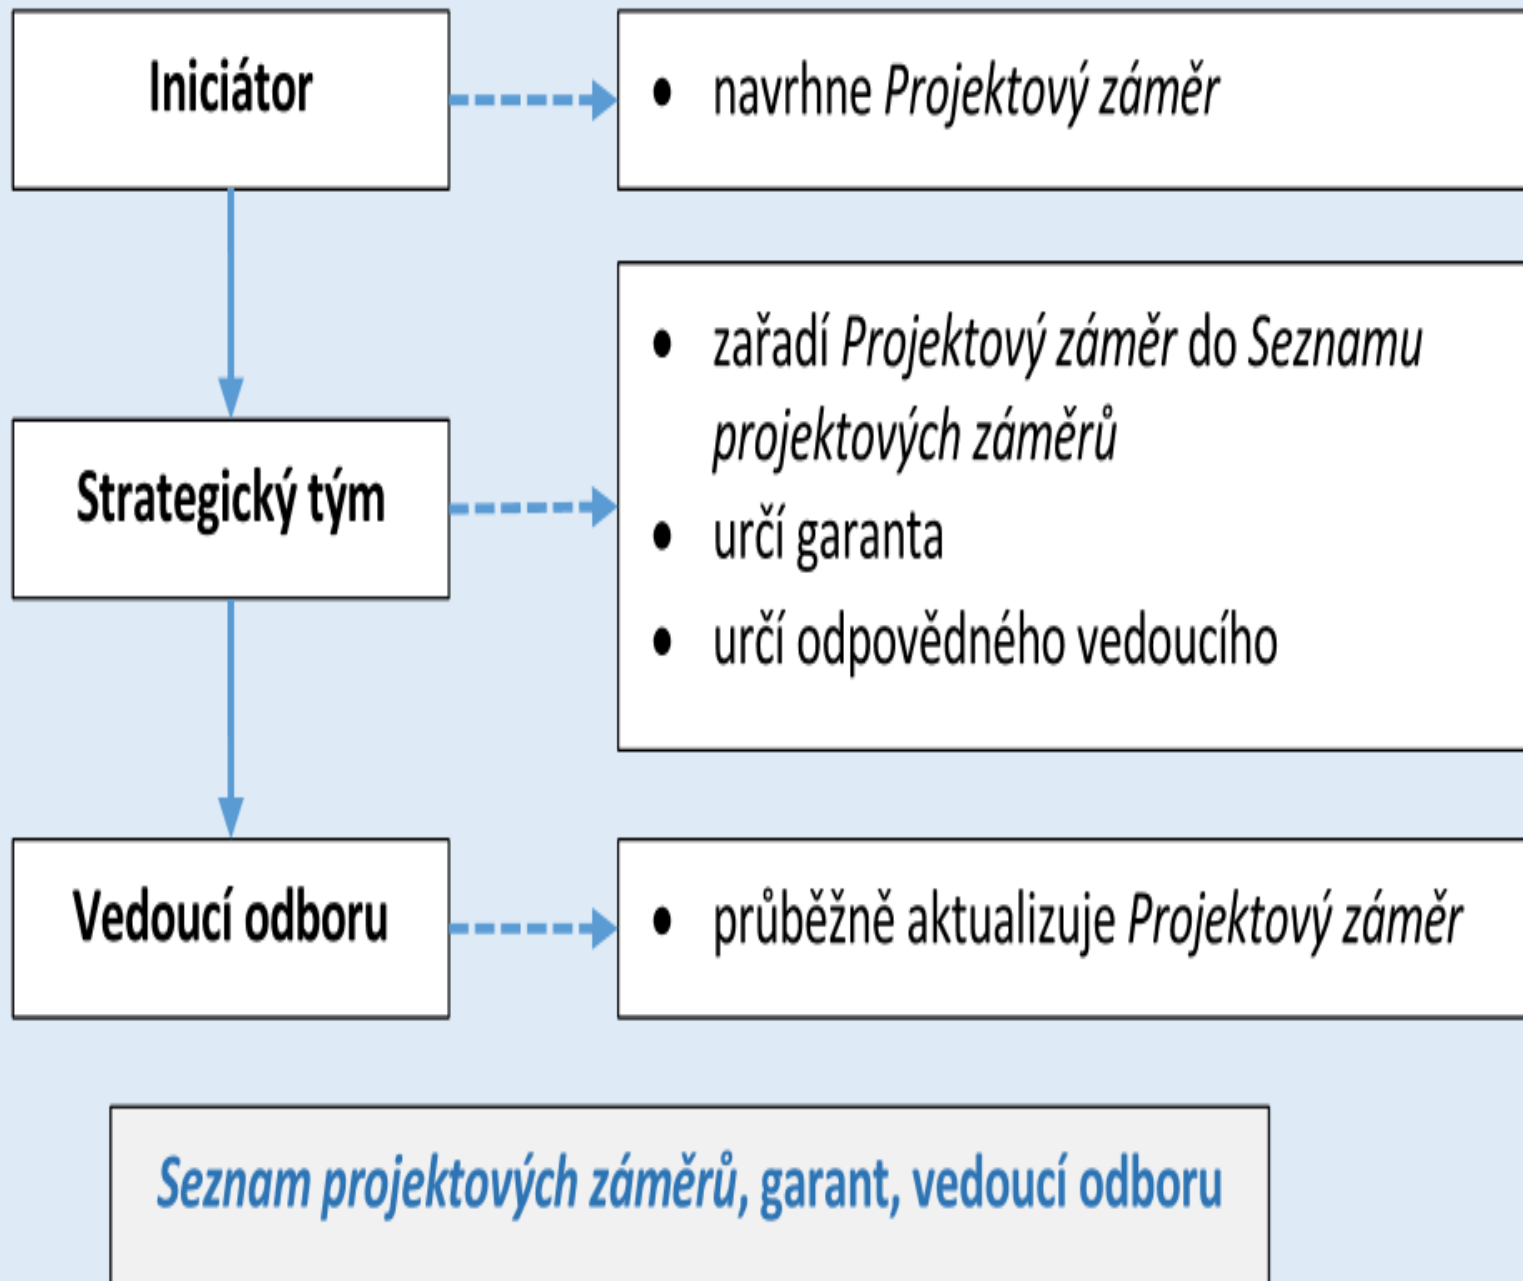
Iniciátor

• navrhne Projektový záměr

Strategický tým

• zařadí Projektový záměr do Seznamu projektových záměrů
• určí garanta
• určí odpovědného vedoucího

Vedoucí odboru

• průběžně aktualizuje Projektový záměr

Seznam projektových záměrů, garant, vedoucí odboru